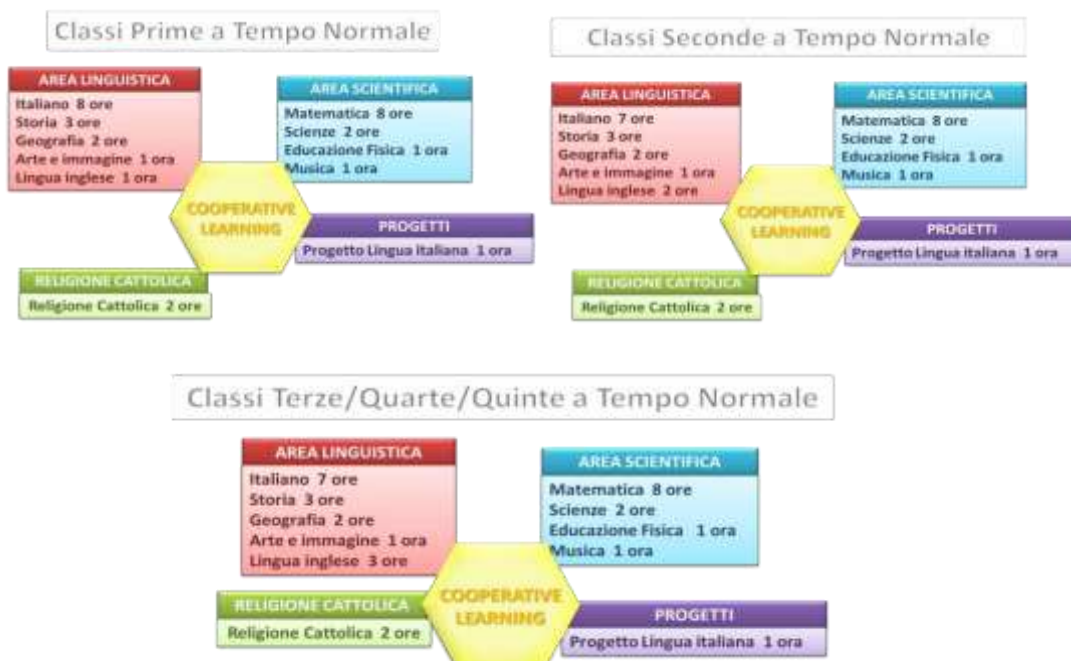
Classi Prime a Tempo Normale

AREA LINGUISTICA
Italiano 8 ore
Storia 3 ore
Geografia 2 ore
Arte e immagine 1 ora
Lingua inglese 1 ora

AREA SCIENTIFICA
Matematica 8 ore
Scienze 2 ore
Educazione Fisica 1 ora
Musica 1 ora

COOPERATIVE LEARNING

PROGETTI
Progetto Lingua italiana 1 ora

RELIGIONE CATTOLICA
Religione Cattolica 2 ore

Classi Seconde a Tempo Normale

AREA LINGUISTICA
Italiano 7 ore
Storia 3 ore
Geografia 2 ore
Arte e immagine 1 ora
Lingua inglese 2 ore

AREA SCIENTIFICA
Matematica 8 ore
Scienze 2 ore
Educazione Fisica 1 ora
Musica 1 ora

COOPERATIVE LEARNING

PROGETTI
Progetto Lingua italiana 1 ora

RELIGIONE CATTOLICA
Religione Cattolica 2 ore

Classi Terze/Quarte/Quinte a Tempo Normale

AREA LINGUISTICA
Italiano 7 ore
Storia 3 ore
Geografia 2 ore
Arte e immagine 1 ora
Lingua inglese 3 ore

AREA SCIENTIFICA
Matematica 8 ore
Scienze 2 ore
Educazione Fisica 1 ora
Musica 1 ora

RELIGIONE CATTOLICA
Religione Cattolica 2 ore

COOPERATIVE LEARNING

PROGETTI
Progetto Lingua italiana 1 ora